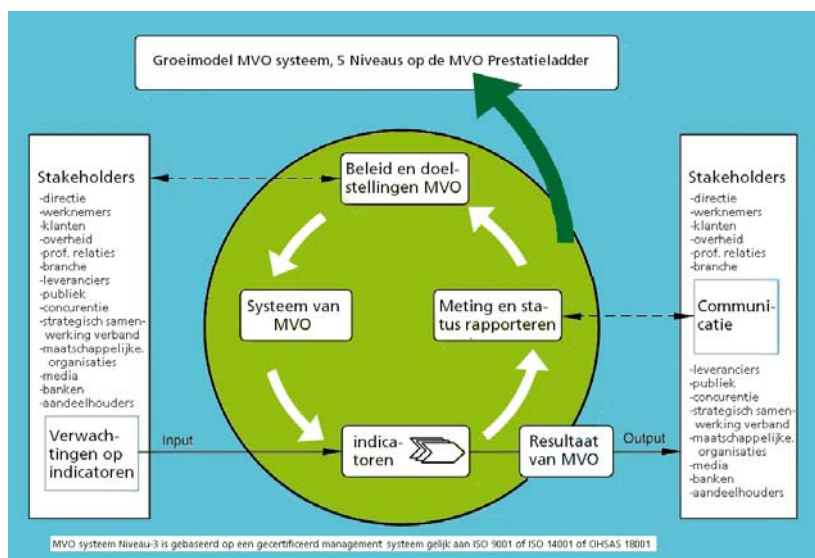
Groeimodel MVO systeem, 5 Niveaus op de MVO Prestatieladder

Stakeholders
-directie
-werknemers
-klanten
-overheid
-prof. relaties
-branche
-leveranciers
-publiek
-concurentie
-strategisch samenwerking verband
-maatschappelijke. organisaties
-media
-banken
-aandeelhouders

Verwachtingen op indicatoren

Input

Beleid en doelstellingen MVO

Systeem van MVO

Meting en status rapporteren

indicatoren

Resultaat van MVO

Output

Stakeholders
-directie
-werknemers
-klanten
-overheid
-prof. relaties
-branche

Communicatie

-leveranciers
-publiek
-concurentie
-strategisch samenwerking verband
-maatschappelijke. organisaties
-media
-banken
-aandeelhouders

MVO systeem Niveau-3 is gebaseerd op een gecertificeerd management systeem gelijk aan ISO 9001 of ISO 14001 of OHSAS 18001